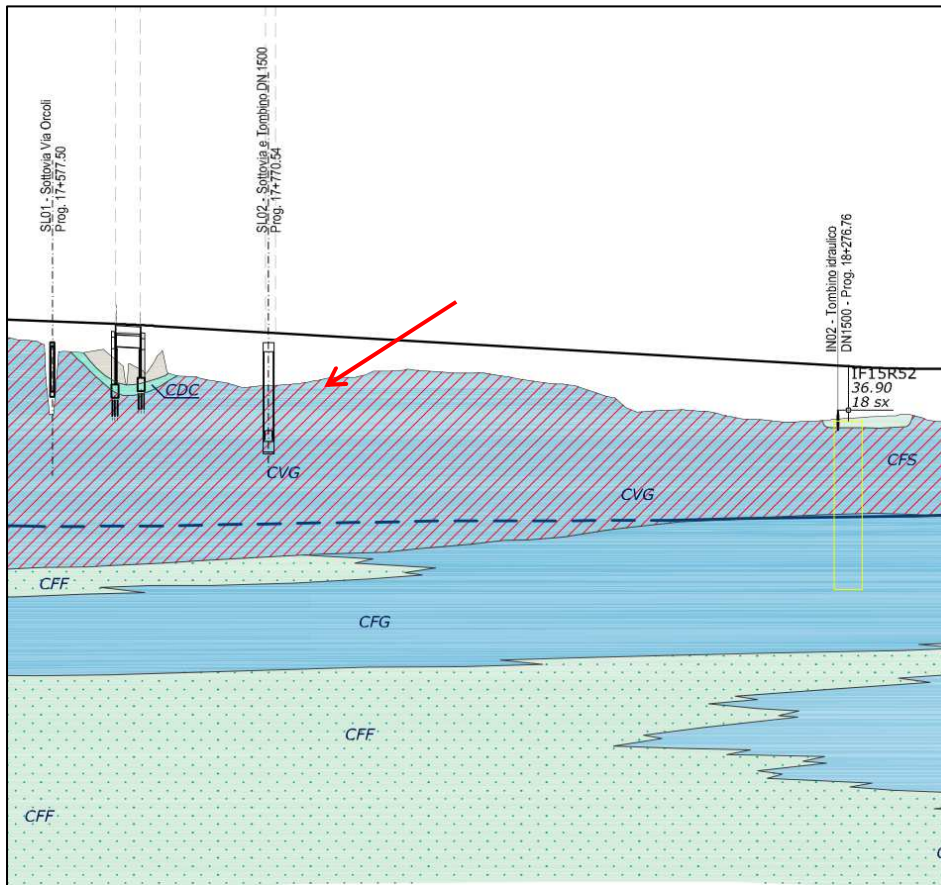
SL01 - Sottovia Via Orcoli
Prog. 17+577.50

SL02 - Sottovia e Tombino DN 1500
Prog. 17+770.54

IN02 - Tombino idraulico
DN1500 - Prog. 18+276.76

CDC

IF15R52
36.90
18 sx

CVG

CVG

CFS

CFF

CFG

CFF

CFF